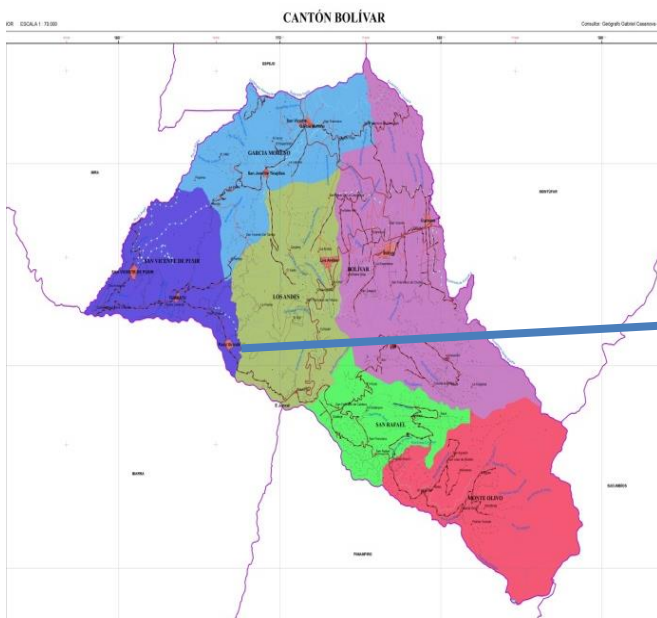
IOR ESCALA 1 : 70.000

CANTÓN BOLÍVAR

Consultor: Geógrafo Gabriel Casanova

ESPEJO

MIRA

MONTÚFAR

GARCIA MORENO

SAN VICENTE DE PUSIR

LOS ANDES

BOLÍVAR

SAN RAFAEL

MONTE OLIVO

SUCUMBÍOS

IBARRA

PIMAMPIRO